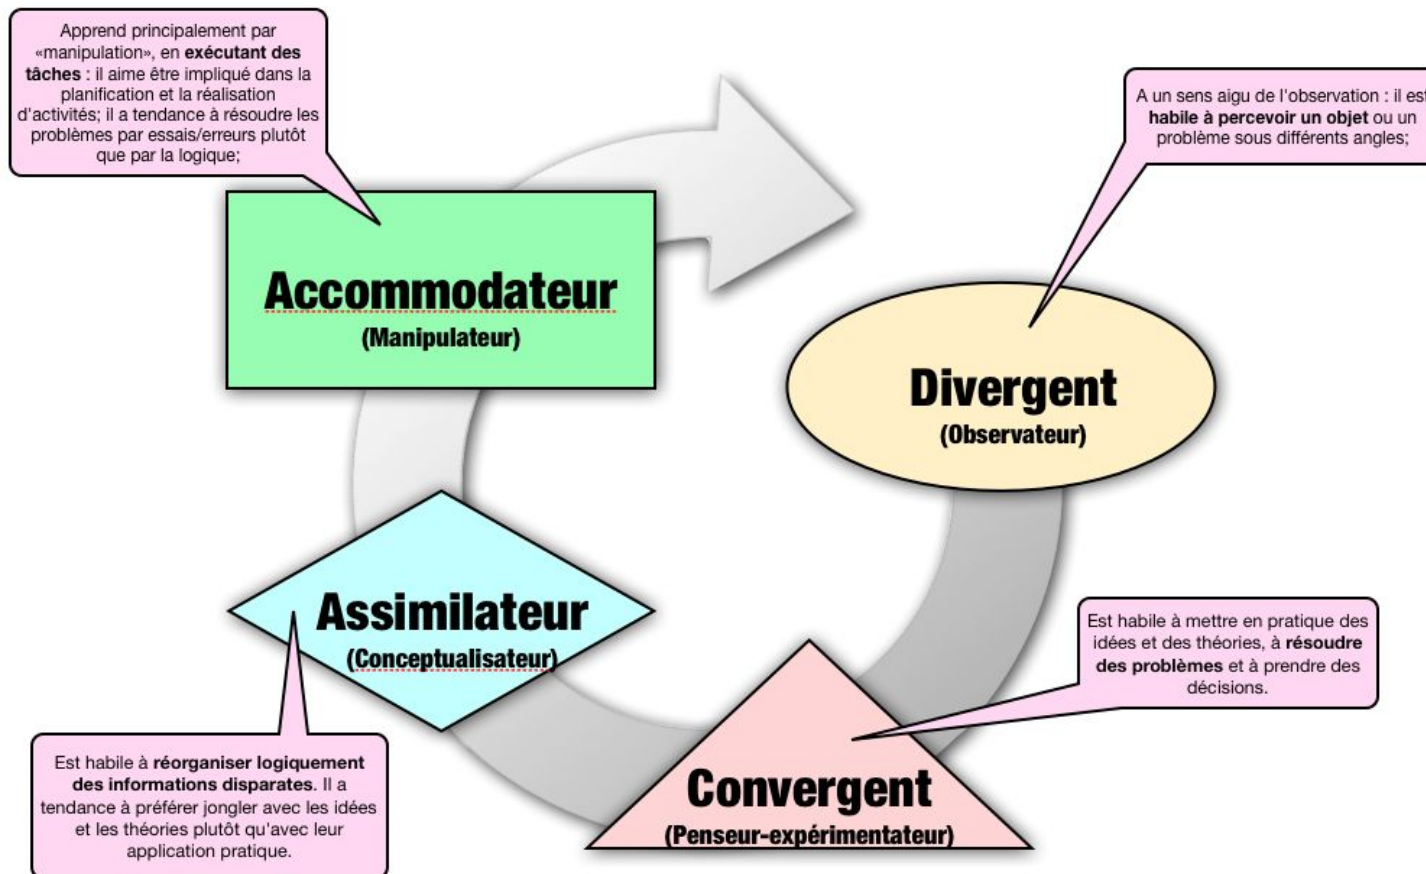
Apprend principalement par «manipulation», en **exécutant des tâches** : il aime être impliqué dans la planification et la réalisation d'activités; il a tendance à résoudre les problèmes par essais/erreurs plutôt que par la logique;

**Accommodateur**
**(Manipulateur)**

A un sens aigu de l'observation : il est **habile à percevoir un objet** ou un problème sous différents angles;

**Divergent**
**(Observateur)**

**Assimilateur**
**(Conceptualisateur)**

Est habile à mettre en pratique des idées et des théories, à **résoudre des problèmes** et à prendre des décisions.

Est habile à **réorganiser logiquement des informations disparates**. Il a tendance à préférer jongler avec les idées et les théories plutôt qu'avec leur application pratique.

**Convergent**
**(Penseur-expérimentateur)**